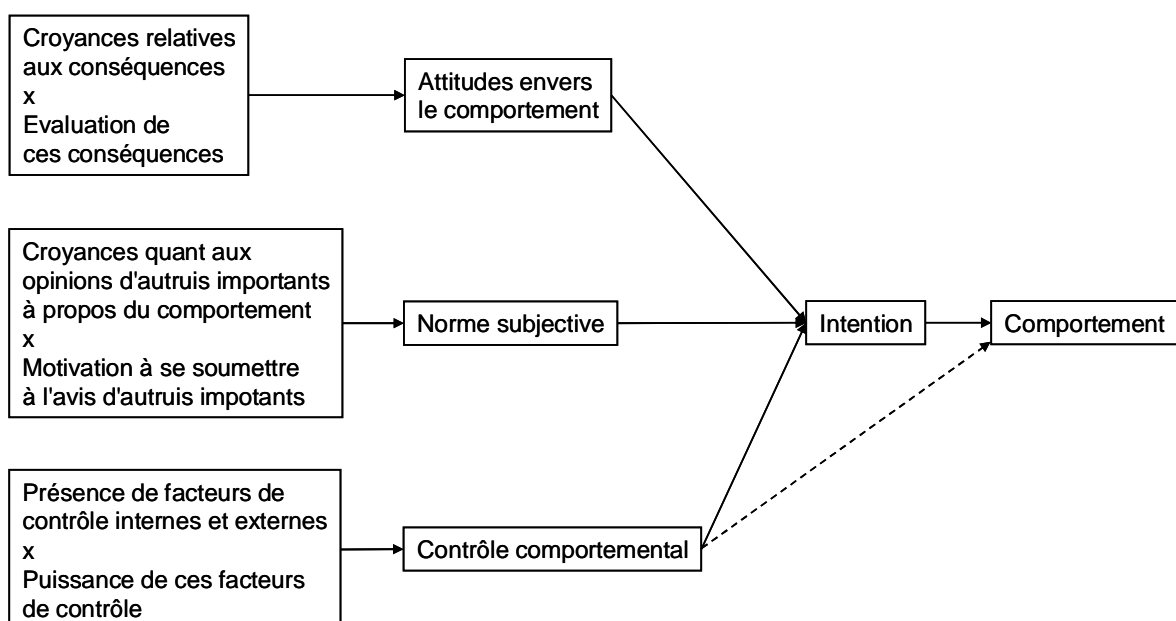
Croyances relatives aux conséquences
x
Evaluation de ces conséquences

Attitudes envers le comportement

Croyances quant aux opinions d'autruis importants à propos du comportement
x
Motivation à se soumettre à l'avis d'autruis impotants

Norme subjective

Intention

Comportement

Présence de facteurs de contrôle internes et externes
x
Puissance de ces facteurs de contrôle

Contrôle comportemental